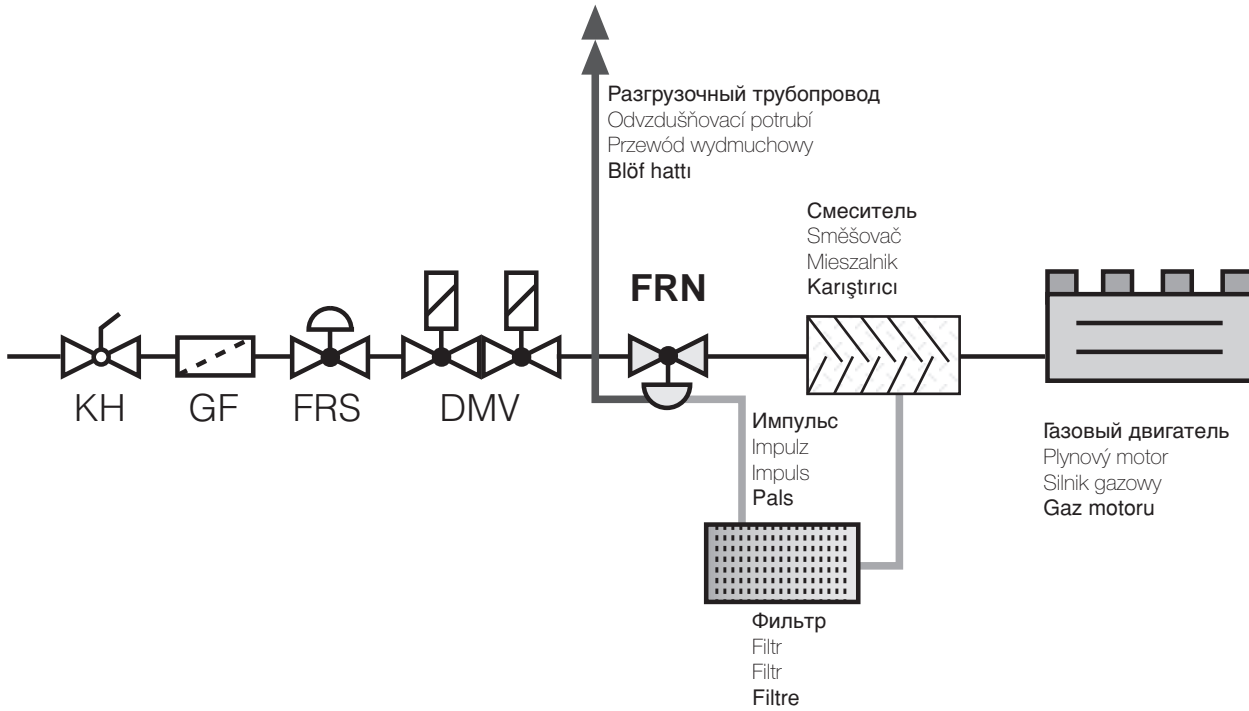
Разгрузочный трубопровод
Odvzdušňovací potrubí
Przewód wydmuchowy
Blöf hattı

Смеситель
Směšovač
Mieszalnik
Karıştırıcı

FRN

KH GF FRS DMV

Импульс
Impulz
Impuls
Pals

Газовый двигатель
Plynový motor
Silnik gazowy
Gaz motoru

Фильтр
Filtr
Filtr
Filtre